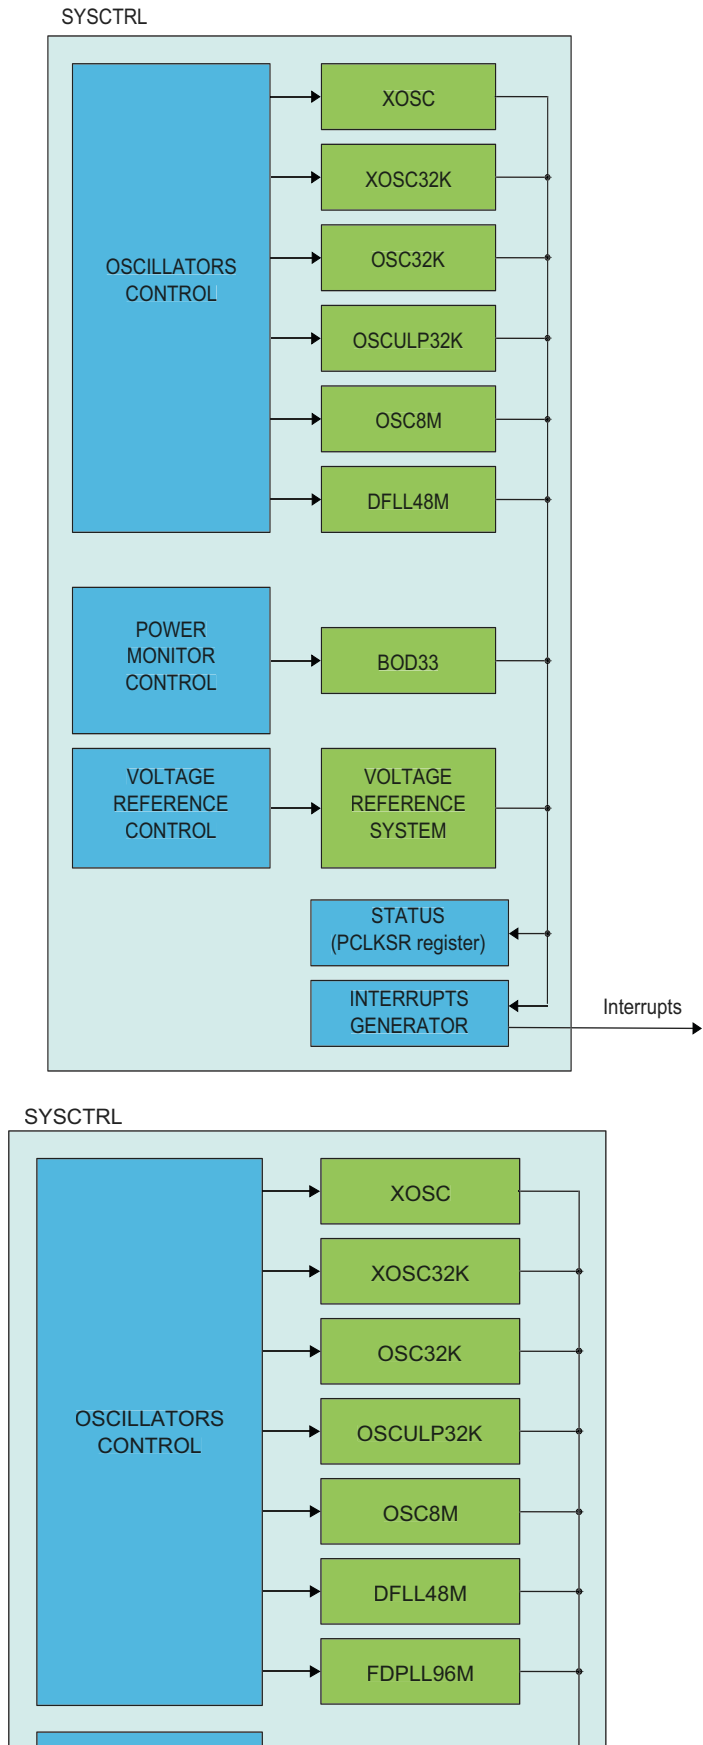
SYSCTRL

OSCILLATORS CONTROL

XOSC

XOSC32K

OSC32K

OSCULP32K

OSC8M

DFLL48M

POWER MONITOR CONTROL

BOD33

VOLTAGE REFERENCE CONTROL

VOLTAGE REFERENCE SYSTEM

STATUS (PCLKSR register)

INTERRUPTS GENERATOR

Interrupts

SYSCTRL

OSCILLATORS CONTROL

XOSC

XOSC32K

OSC32K

OSCULP32K

OSC8M

DFLL48M

FDPLL96M